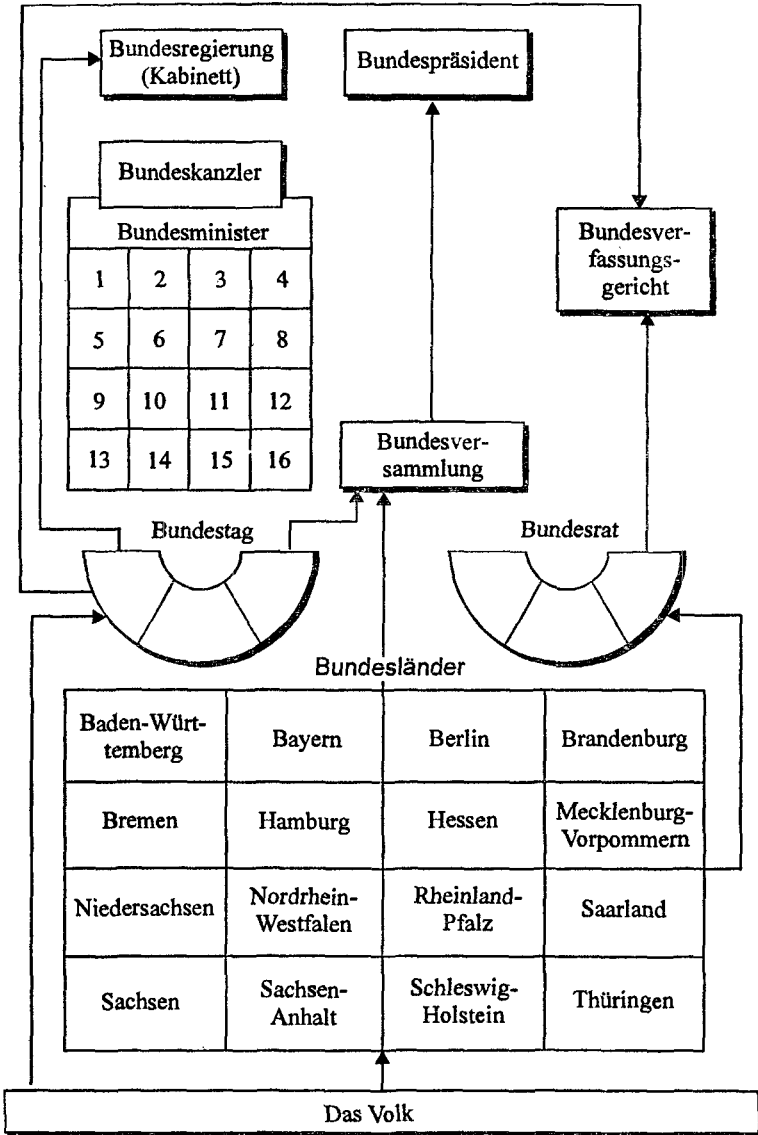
Bundesregierung (Kabinett)

Bundespräsident

Bundeskanzler

Bundesminister

| 1 | 2 | 3 | 4 |
|---|---|---|---|
| 5 | 6 | 7 | 8 |
| 9 | 10 | 11 | 12 |
| 13 | 14 | 15 | 16 |

Bundesverfassungsgericht

Bundesversammlung

Bundestag

Bundesrat

Bundesländer

| Baden-Württemberg | Bayern | Berlin | Brandenburg |
|---|---|---|---|
| Bremen | Hamburg | Hessen | Mecklenburg-Vorpommern |
| Niedersachsen | Nordrhein-Westfalen | Rheinland-Pfalz | Saarland |
| Sachsen | Sachsen-Anhalt | Schleswig-Holstein | Thüringen |

Das Volk